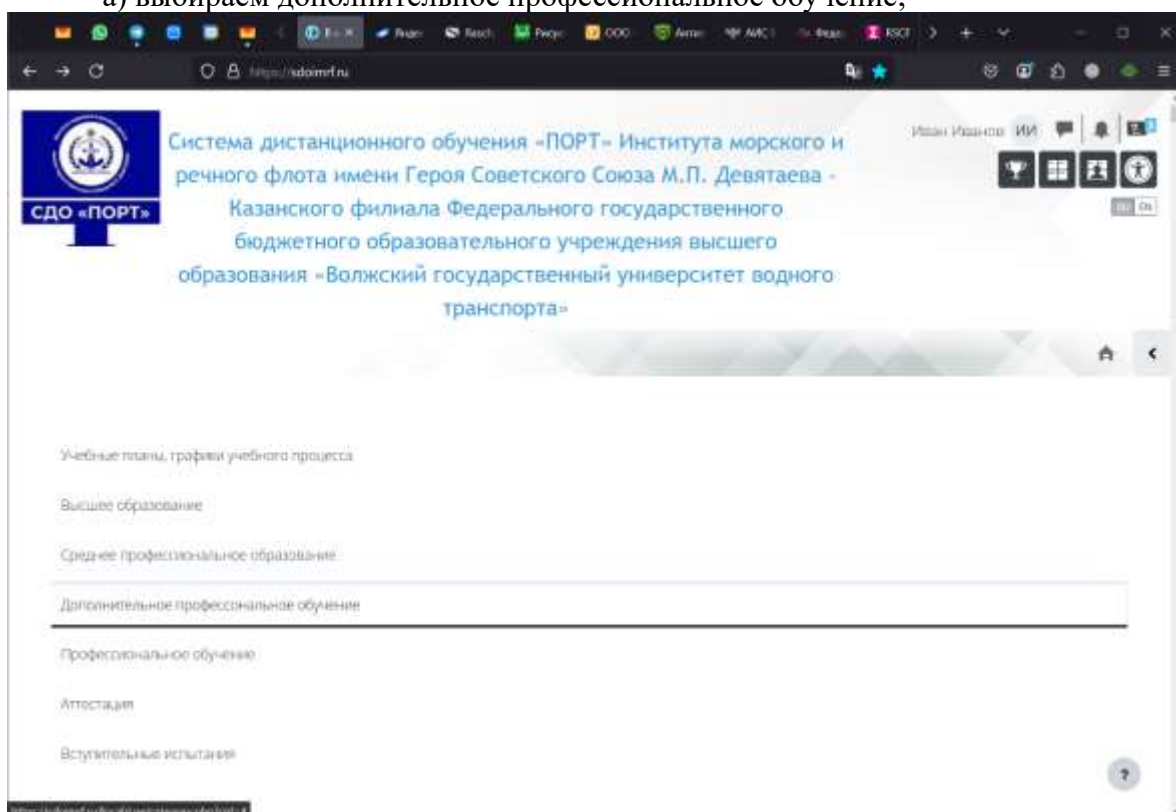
а) выбираем дополнительное профессиональное обучение;

Яндек Resch Рисун ООО Антип АИС RSCF

https://sdoimrf.ru

СДО «ПОРТ»

Система дистанционного обучения «ПОРТ» Института морского и речного флота имени Героя Советского Союза М.П. Девятаева - Казанского филиала Федерального государственного бюджетного образовательного учреждения высшего образования «Волжский государственный университет водного транспорта»

Иван Иванов ИИ

Учебные планы, графики учебного процесса

Высшее образование

Среднее профессиональное образование

Дополнительное профессональное обучение

Профессиональное обучение

Аттестация

Вступительные испытания

?

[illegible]